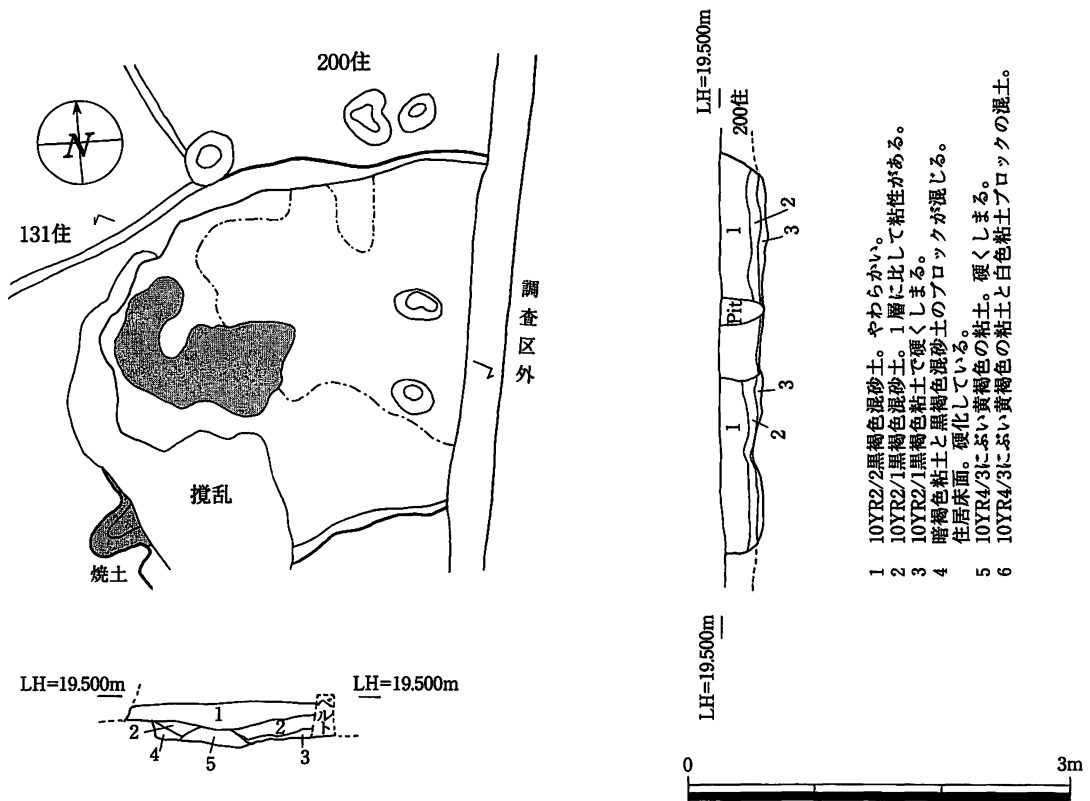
200住

N

131住

調
査
区
外

撹乱

焼土

LH=19.500m
LH=19.500m
1
2
2
4
5
3
2
1

LH=19.500m
200住
1
2
3
Pit
3
1
2
LH=19.500m

1 10YR2/2黒褐色混砂土。やわらかい。
2 10YR2/1黒褐色混砂土。1層に比して粘性がある。
3 10YR2/1黒褐色粘土で硬くしまる。
4 暗褐色粘土と黒褐色混砂土のブロックが混じる。住居床面。硬化している。
5 10YR4/3にぶい黄褐色の粘土。硬くしまる。
6 10YR4/3にぶい黄褐色の粘土と白色粘土ブロックの混土。

0
3m